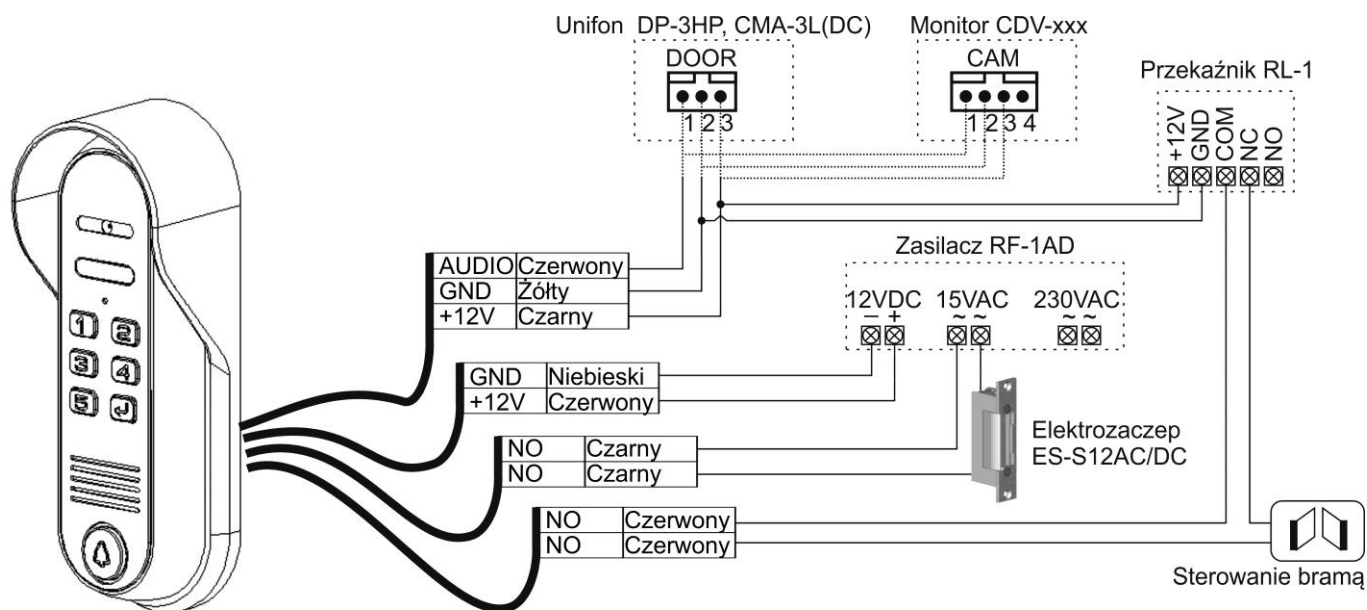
Unifon DP-3HP, CMA-3L(DC)

DOOR

1 2 3

Monitor CDV-xxx

CAM

1 2 3 4

Przekaźnik RL-1

+12V GND COM NC NO

| AUDIO | Czerwony |
|---|---|
| GND | Żółty |
| +12V | Czarny |

Zasilacz RF-1AD

12VDC 15VAC 230VAC

– + ~ ~ ~ ~

| GND | Niebieski |
|---|---|
| +12V | Czerwony |

| NO | Czarny |
|---|---|
| NO | Czarny |

Elektrozaczep ES-S12AC/DC

| NO | Czerwony |
|---|---|
| NO | Czerwony |

Sterowanie bramą